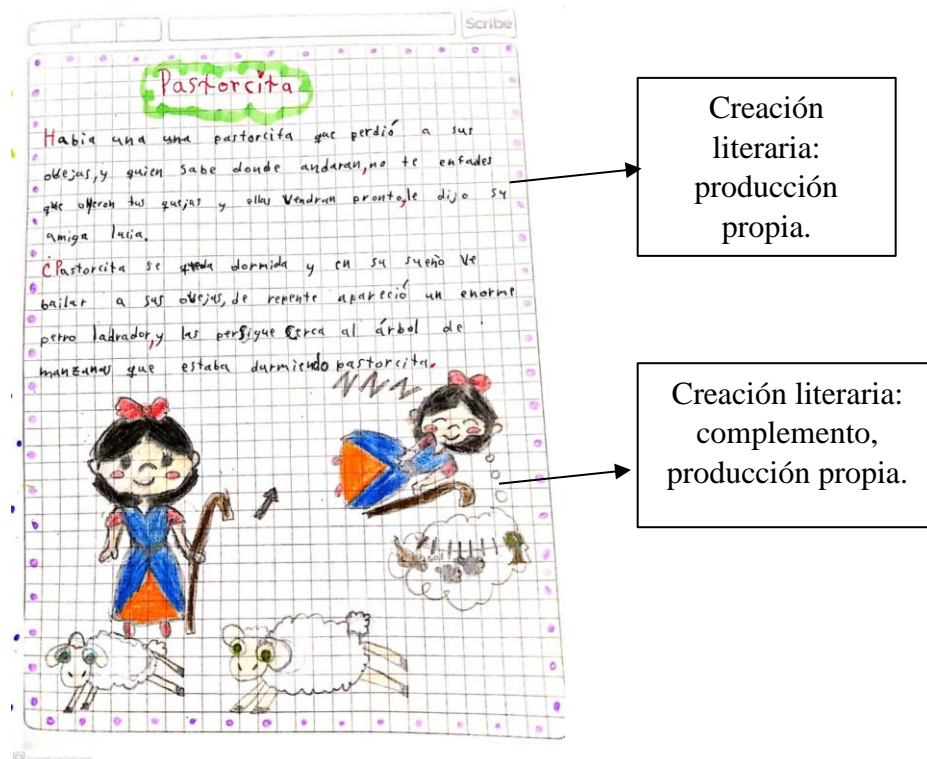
Scribe

Pastorcita

Habia una una pastorcita que perdió a sus ovejas, y quien sabe donde andaran, no te enfades que oyeron tus quejas y ellas vendran pronto, le dijo su amiga lucia.

CPastorcita se queda dormida y en su sueño ve bailar a sus ovejas, de repente aparecio un enorme perro ladrador, y las persigue cerca al árbol de manzanas que estaba durmiendo pastorcita.

NNN

Creación literaria: producción propia.

Creación literaria: complemento, producción propia.